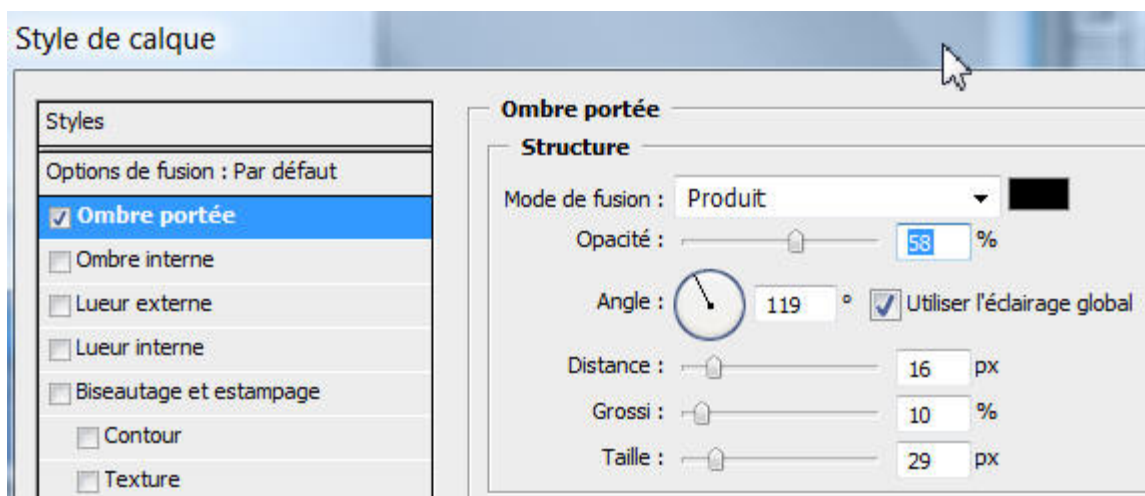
Style de calque

Styles
Options de fusion : Par défaut
Ombre portée
Ombre interne
Lueur externe
Lueur interne
Biseautage et estampage
Contour
Texture

Ombre portée
Structure
Mode de fusion : Produit
Opacité : 58 %
Angle : 119 ° Utiliser l'éclairage global
Distance : 16 px
Grossi : 10 %
Taille : 29 px